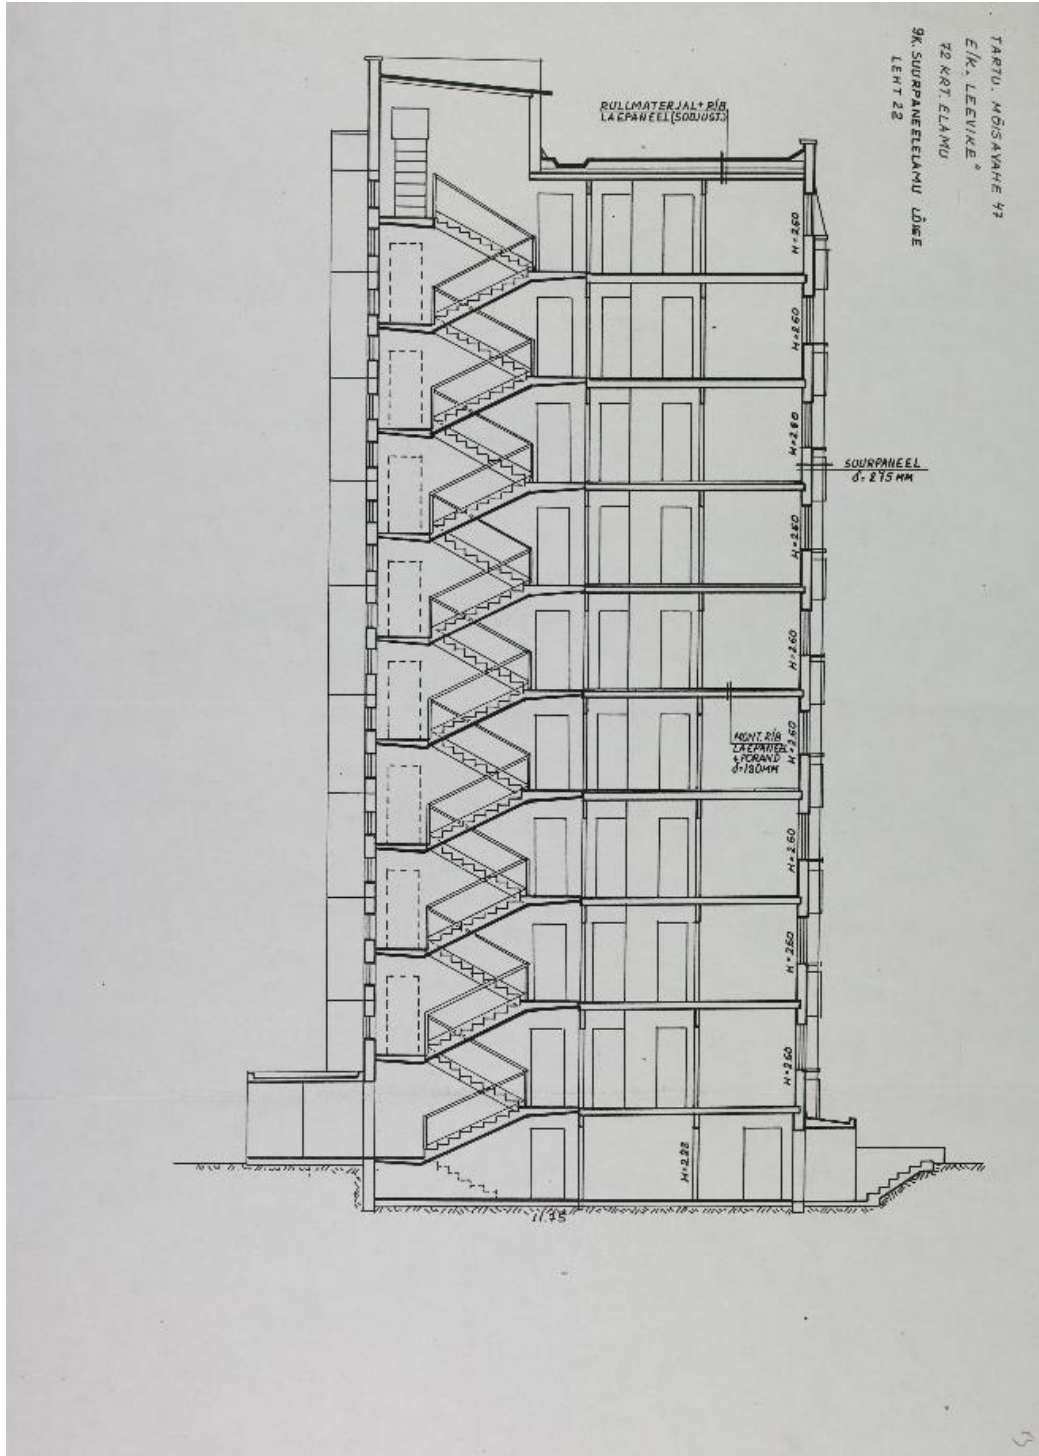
TARTU, MÕISAVAHE 47
E/K „LEEVIKE"
72 KRT. ELAMU
9K. SUURPANEELELAMU LÕIGE
LEHT 22

RULLMATERJAL+ RIB. LAEPANEEL (SOOJUST.)

H=2.60
H=2.60
H=2.60
H=2.60
H=2.60
H=2.60
H=2.60
H=2.60
H=2.60
H=2.28

SUURPANEEL
δ=275 MM

MONT. RIB LAEPANEEL + PÕRAND δ=180MM

11.75

3